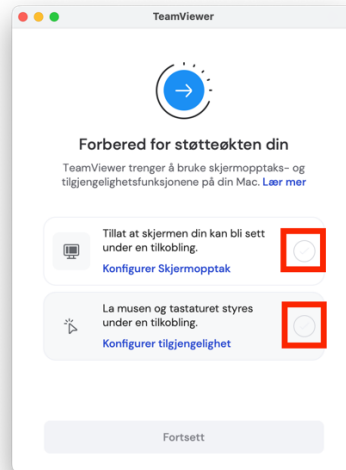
TeamViewer

Forbered for støtteøkten din

TeamViewer trenger å bruke skjermopptaks- og tilgjengelighetsfunksjonene på din Mac. Lær mer

Tillat at skjermen din kan bli sett under en tilkobling.

Konfigurer Skjermopptak

La musen og tastaturet styres under en tilkobling.

Konfigurer tilgjengelighet

Fortsett